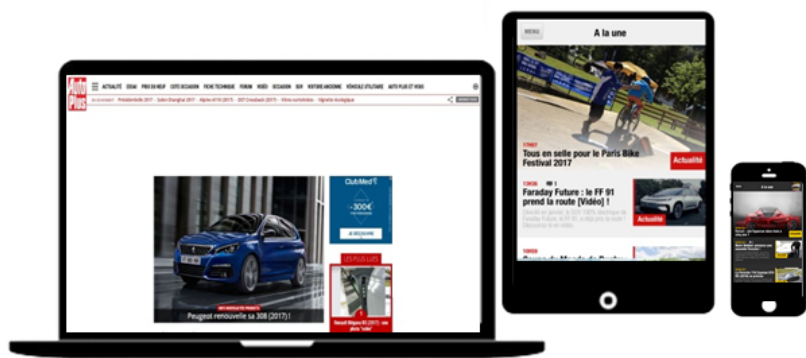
Auto Plus

ACTUALITÉ ESSAI PRIX DU NEUF COTE OCCASION FICHE TECHNIQUE FORUM VIDÉO OCCASION SUV VOITURE ANCIENNE VÉHICULE UTILITAIRE AUTO PLUS ET VOUS

Présidentielle 2017 · Salon Shanghai 2017 · Alpine A110 (2017) · DS7 Crossback (2017) · Vitres surteintées · Vignette écologique

ClubMed
-300€
JE DÉCOUVRE

LES PLUS LUS

Renault Mégane RS (2017) : une photo "volée"

Peugeot renouvelle sa 308 (2017) !

MENU
A la une

Tous en selle pour le Paris Bike Festival 2017
Actualité

Faraday Future : le FF 91 prend la route [Vidéo] !
Actualité